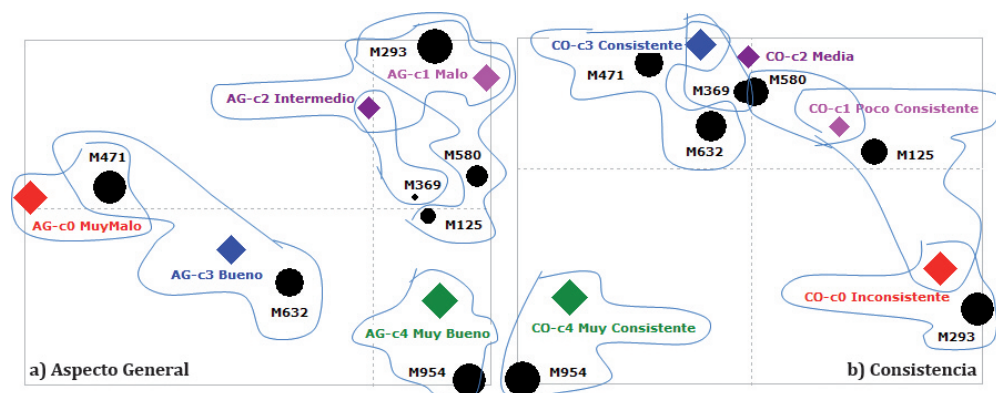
M293
AG-c1 Malo
AG-c2 Intermedio
M471
M580
M369
AG-c0 MuyMalo
M125
AG-c3 Bueno
M632
AG-c4 Muy Bueno
a) Aspecto General
M954

CO-c3 Consistente
CO-c2 Media
M471
M580
M369
CO-c1 Poco Consistente
M632
M125
CO-c4 Muy Consistente
CO-c0 Inconsistente
M293
M954
b) Consistencia